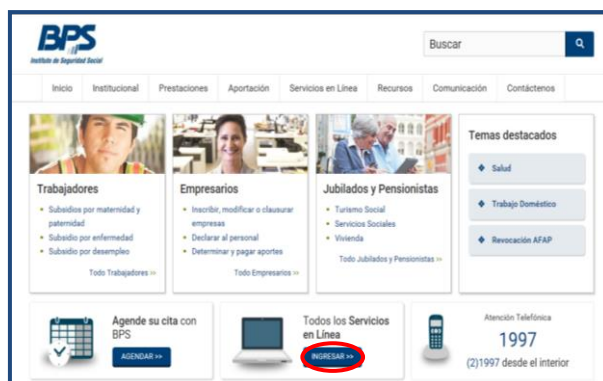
BPS
Instituto de Seguridad Social

Buscar

Inicio Institucional Prestaciones Aportación Servicios en Línea Recursos Comunicación Contáctenos

Trabajadores
- Subsidios por maternidad y paternidad
- Subsidio por enfermedad
- Subsidio por desempleo
Todo Trabajadores >>

Empresarios
- Inscribir, modificar o clausurar empresas
- Declarar al personal
- Determinar y pagar aportes
Todo Empresarios >>

Jubilados y Pensionistas
- Turismo Social
- Servicios Sociales
- Vivienda
Todo Jubilados y Pensionistas >>

Temas destacados
Salud
Trabajo Doméstico
Revocación AFAP

Agende su cita con BPS
AGENDAR >>

Todos los Servicios en Línea
INGRESAR >>

Atención Telefónica
1997
(2)1997 desde el interior